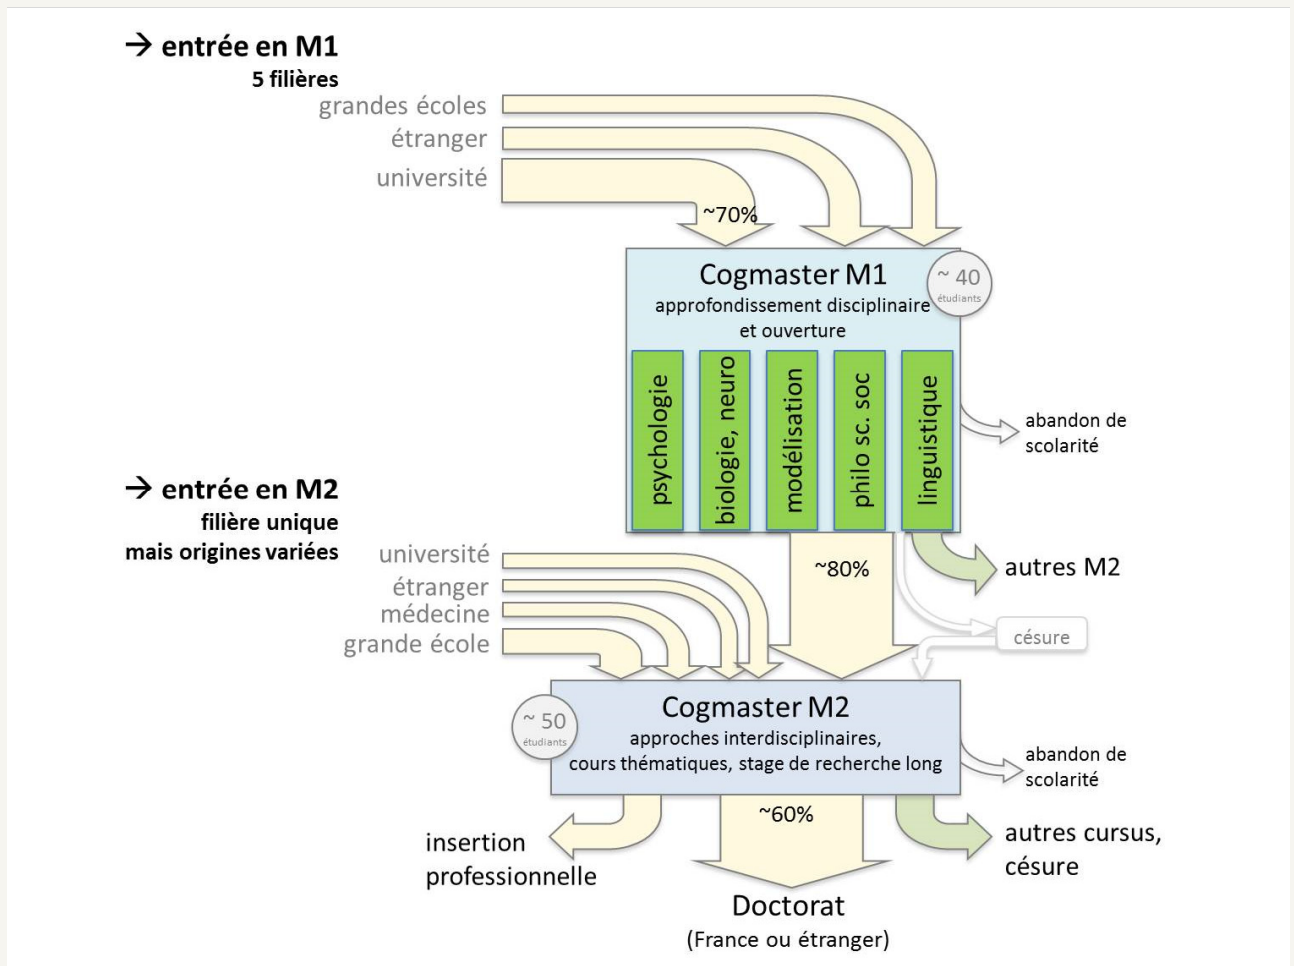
→ entrée en M1
5 filières

grandes écoles
étranger
université

~70%

Cogmaster M1
approfondissement disciplinaire et ouverture

~ 40
étudiants

psychologie
biologie, neuro
modélisation
philo sc. soc
linguistique

abandon de scolarité

→ entrée en M2
filière unique
mais origines variées

université
étranger
médecine
grande école

~80%

autres M2

césure

Cogmaster M2
approches interdisciplinaires, cours thématiques, stage de recherche long

~ 50
étudiants

abandon de scolarité

~60%

insertion professionnelle

autres cursus, césure

Doctorat
(France ou étranger)